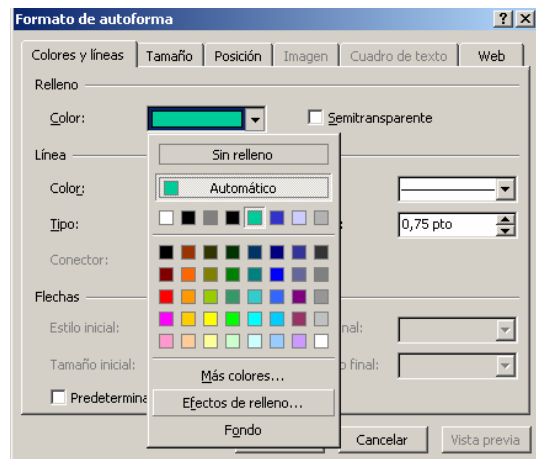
Formato de autoforma
?
X

Colores y líneas
Tamaño
Posición
Imagen
Cuadro de texto
Web

Relleno
Color:
Semitransparente

Línea
Color:
Tipo:
0,75 pto
Conector:

Flechas
Estilo inicial:
Tamaño inicial:
Predetermina

Sin relleno
Automático
Más colores...
Efectos de relleno...
Fondo

Cancelar
Vista previa